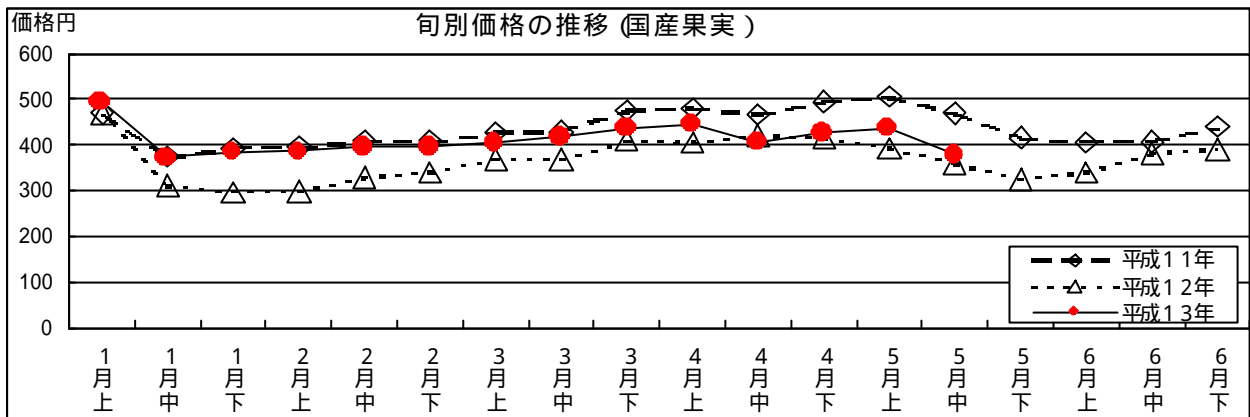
価格円

旬別価格の推移 (国産果実 )

600
500
400
300
200
100
0

平成１１年
平成１２年
平成１３年

| 1月上 | 1月中 | 1月下 | 2月上 | 2月中 | 2月下 | 3月上 | 3月中 | 3月下 | 4月上 | 4月中 | 4月下 | 5月上 | 5月中 | 5月下 | 6月上 | 6月中 | 6月下 |
|---|---|---|---|---|---|---|---|---|---|---|---|---|---|---|---|---|---|